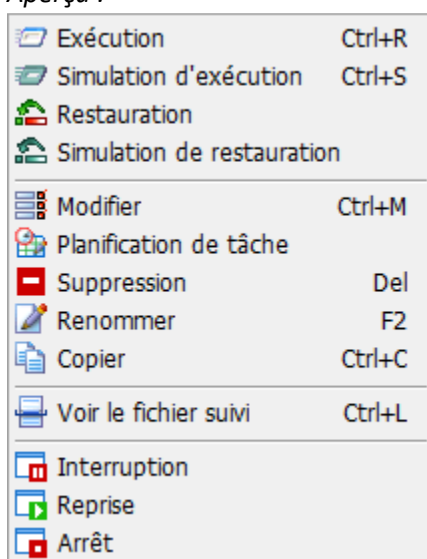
Aperçu :

Exécution Ctrl+R
Simulation d'exécution Ctrl+S
Restauration
Simulation de restauration

Modifier Ctrl+M
Planification de tâche
Suppression Del
Renommer F2
Copier Ctrl+C

Voir le fichier suivi Ctrl+L

Interruption
Reprise
Arrêt